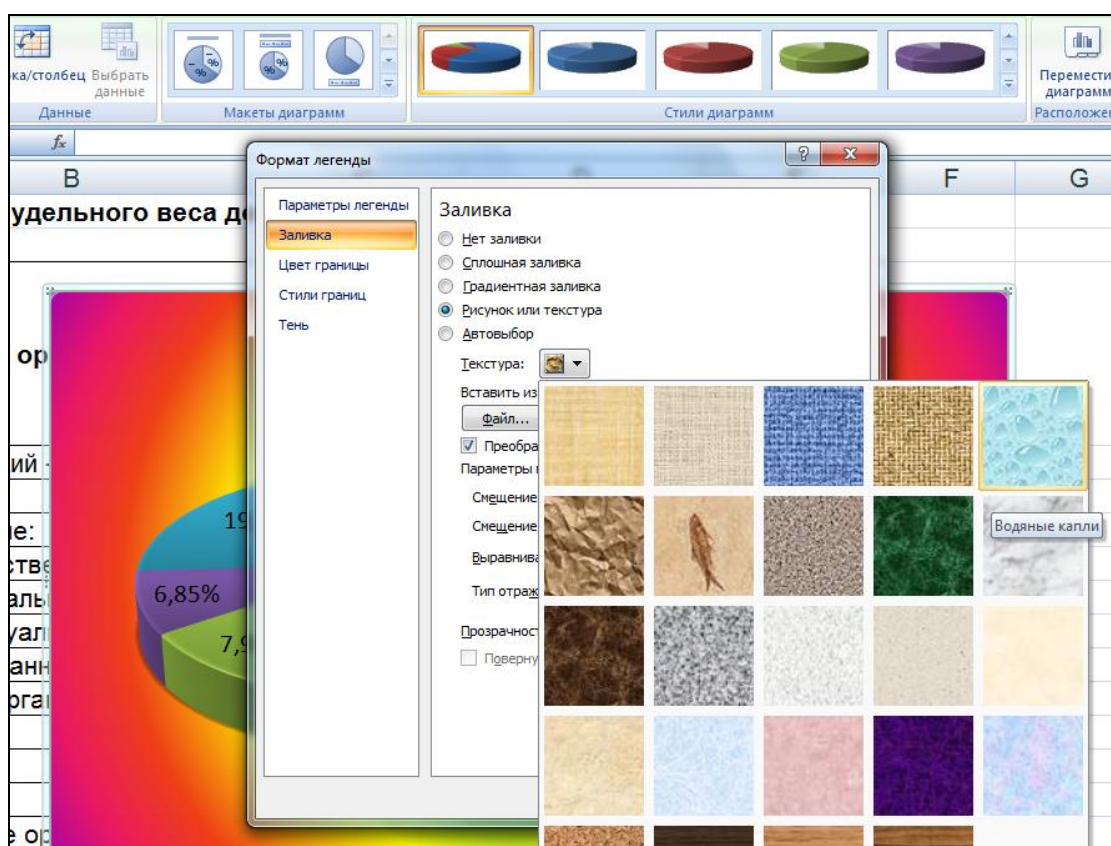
ка/столбец Выбрать данные
Данные
Макеты диаграмм
Стили диаграмм
Переместить диаграмму
Расположе

$f_x$
B
F
G
удельного веса д
ор
ий
е:
тв
алы
уал
анн
ога
е ор
19
6,85%
7,9

Формат легенды
Параметры легенды
Заливка
Цвет границы
Стили границ
Тень

Заливка
Нет заливки
Сплошная заливка
Градиентная заливка
Рисунок или текстура
Автовыбор
Текстура:
Вставить из
Файл...
Преобра
Параметры
Смещение
Смещение
Выравнива
Тип отраж
Прозрачност
Поверну

Водяные капли